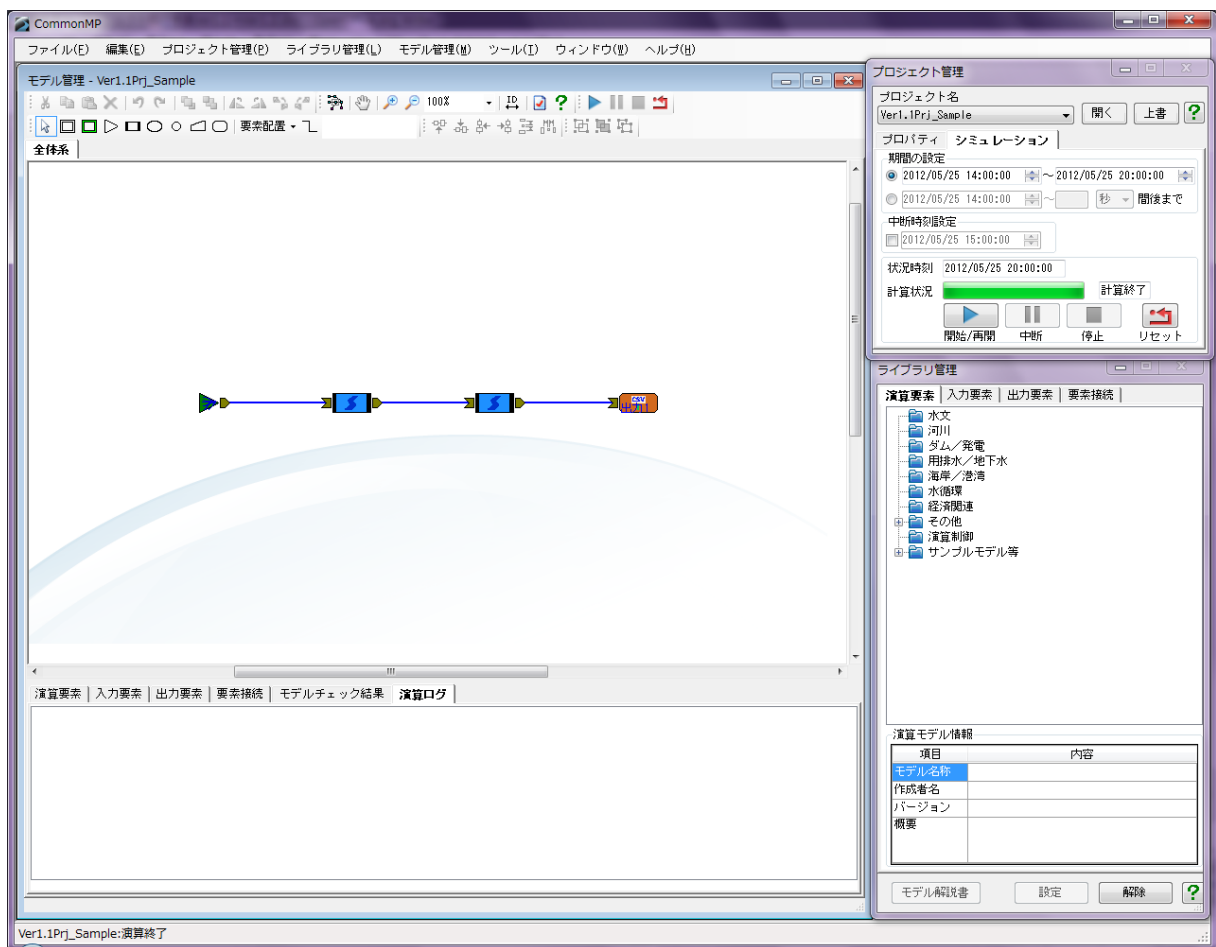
CommonMP

ファイル(F) 編集(E) プロジェクト管理(P) ライブラリ管理(L) モデル管理(M) ツール(T) ウィンドウ(W) ヘルプ(H)

モデル管理 - Ver1.1Prj_Sample

100%

要素配置

全体系

CSV
出力

演算要素 | 入力要素 | 出力要素 | 要素接続 | モデルチェック結果 | 演算ログ

プロジェクト管理

プロジェクト名
Ver1.1Prj_Sample
開く 上書 ?

プロパティ シミュレーション

期間の設定
2012/05/25 14:00:00 ～ 2012/05/25 20:00:00
2012/05/25 14:00:00 ～ 秒 間後まで

中断時刻設定
2012/05/25 15:00:00

状況時刻 2012/05/25 20:00:00
計算状況 計算終了

開始/再開 中断 停止 リセット

ライブラリ管理

演算要素 | 入力要素 | 出力要素 | 要素接続

水文
河川
ダム／発電
用排水／地下水
海岸／港湾
水循環
経済関連
その他
演算制御
サンプルモデル等

演算モデル情報

| 項目 | 内容 |
|---|---|
| モデル名称 | |
| 作成者名 | |
| バージョン | |
| 概要 | |

モデル解説書 設定 解除 ?

Ver1.1Prj_Sample:演算終了